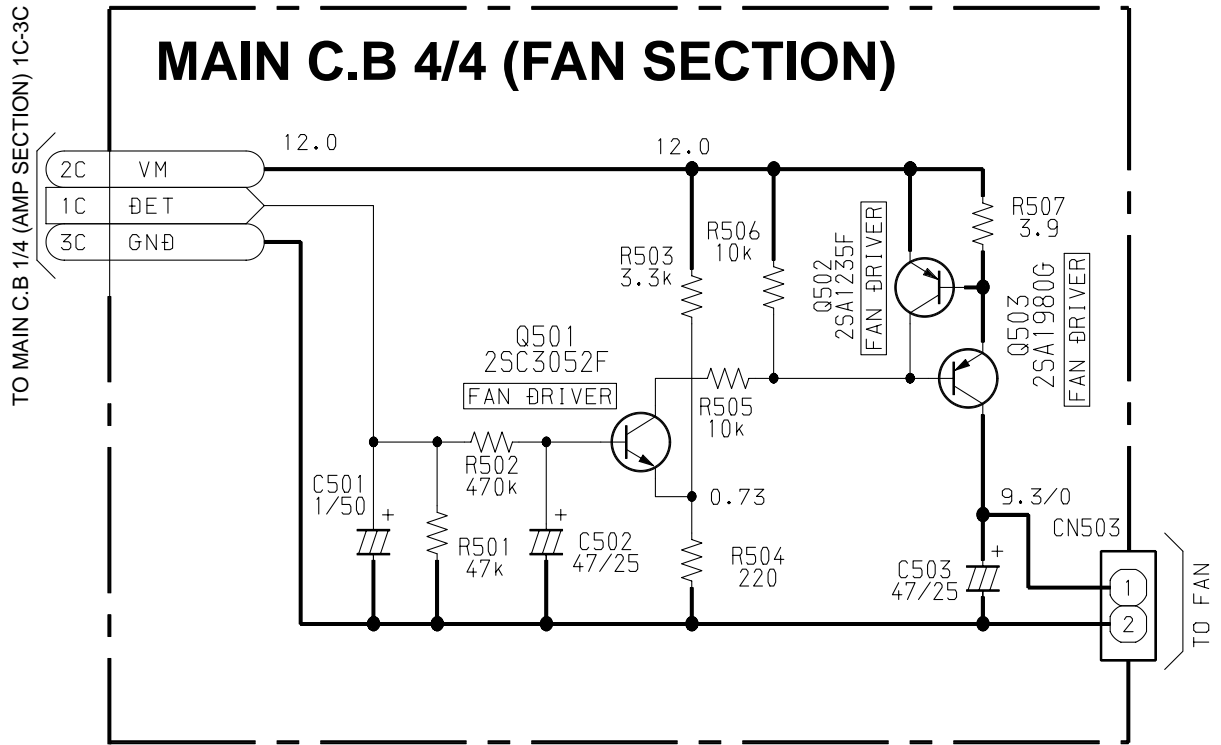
TO MAIN C.B 1/4 (AMP SECTION) 1C-3C

MAIN C.B 4/4 (FAN SECTION)

2C VM
1C ĐET
3C GNĐ

12.0

12.0

R503
3.3k

R506
10k

Q502
2SA1235F
FAN ĐRIVER

R507
3.9

Q503
2SA1980G
FAN ĐRIVER

Q501
2SC3052F
FAN ĐRIVER

R505
10k

R502
470k

0.73

9.3/0

CN503

C501
1/50

R501
47k

C502
47/25

R504
220

C503
47/25

1
2

TO FAN